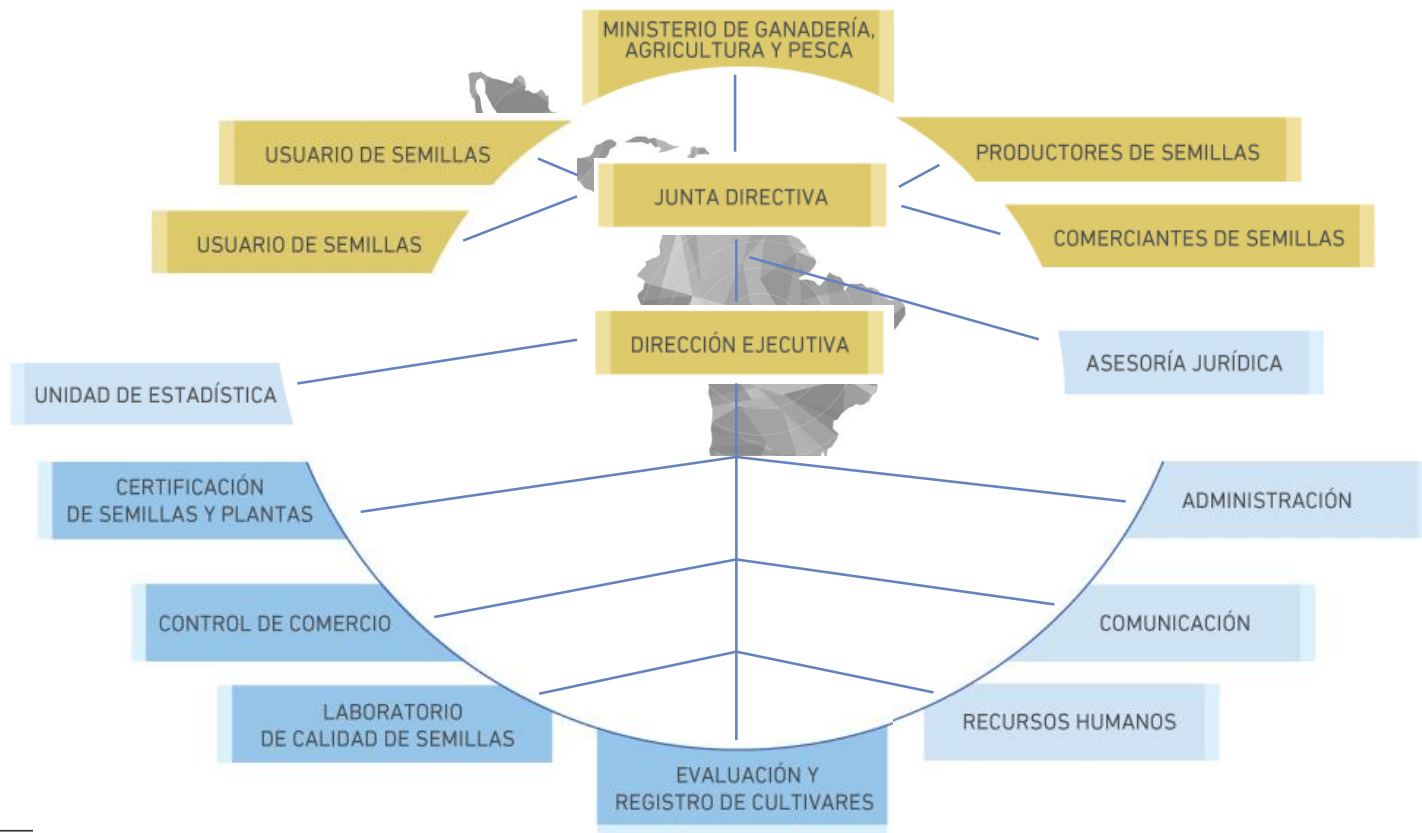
MINISTERIO DE GANADERÍA, AGRICULTURA Y PESCA

USUARIO DE SEMILLAS

PRODUCTORES DE SEMILLAS

JUNTA DIRECTIVA

USUARIO DE SEMILLAS

COMERCIANTES DE SEMILLAS

DIRECCIÓN EJECUTIVA

ASESORÍA JURÍDICA

UNIDAD DE ESTADÍSTICA

CERTIFICACIÓN DE SEMILLAS Y PLANTAS

ADMINISTRACIÓN

CONTROL DE COMERCIO

COMUNICACIÓN

LABORATORIO DE CALIDAD DE SEMILLAS

RECURSOS HUMANOS

EVALUACIÓN Y REGISTRO DE CULTIVARES